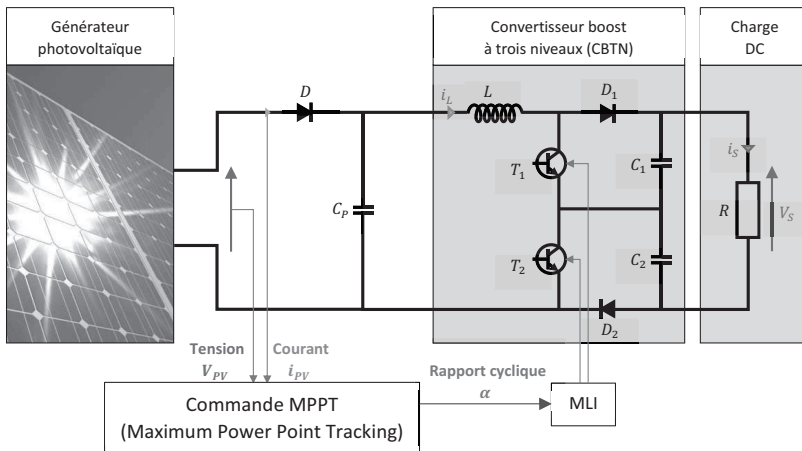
Générateur photovoltaïque

Convertisseur boost à trois niveaux (CBTN)

Charge DC

$D$

$i_L$

$L$

$D_1$

$T_1$

$C_1$

$i_S$

$C_P$

$R$

$V_S$

$T_2$

$C_2$

$D_2$

Tension $V_{PV}$

Courant $i_{PV}$

Rapport cyclique $\alpha$

Commande MPPT (Maximum Power Point Tracking)

MLI